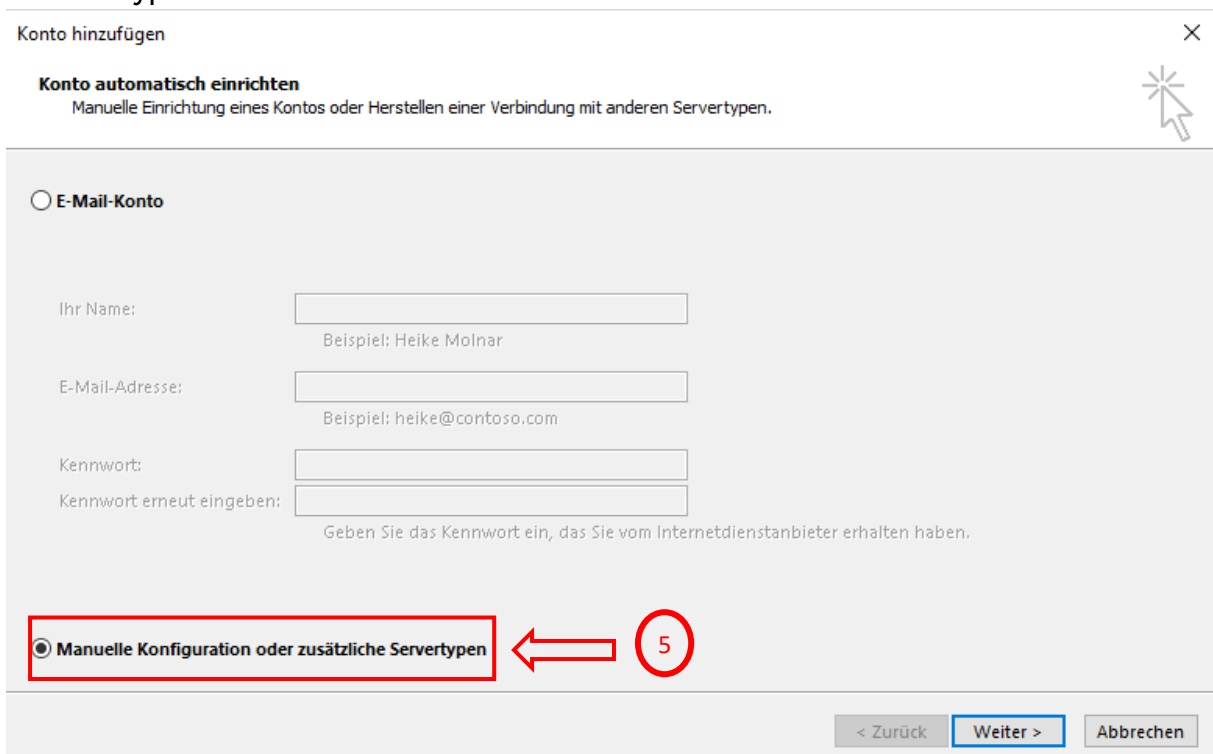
Konto hinzufügen

×

Konto automatisch einrichten
Manuelle Einrichtung eines Kontos oder Herstellen einer Verbindung mit anderen Servertypen.

E-Mail-Konto

Ihr Name:
Beispiel: Heike Molnar

E-Mail-Adresse:
Beispiel: heike@contoso.com

Kennwort:
Kennwort erneut eingeben:
Geben Sie das Kennwort ein, das Sie vom Internetdienstanbieter erhalten haben.

Manuelle Konfiguration oder zusätzliche Servertypen

5

< Zurück
Weiter >
Abbrechen